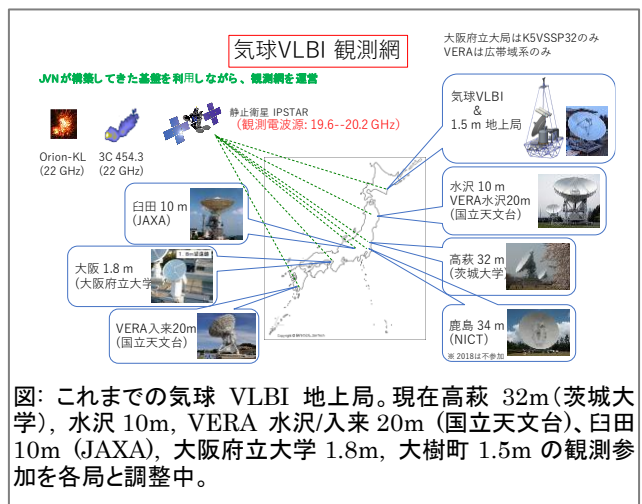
気球VLBI 観測網

大阪府立大局はK5VSSP32のみ
VERAは広帯域系のみ

JVNが構築してきた基盤を利用しながら、観測網を運営

Orion-KL (22 GHz)

3C 454.3 (22 GHz)

静止衛星 IPSTAR
(観測電波源: 19.6--20.2 GHz)

気球VLBI & 1.5 m 地上局

臼田 10 m (JAXA)

水沢 10 m
VERA水沢20m
(国立天文台)

大阪 1.8 m
(大阪府立大学)

高萩 32 m
(茨城大学)

VERA入来20m
(国立天文台)

鹿島 34 m
(NICT)
※ 2018は不参加

図: これまでの気球 VLBI 地上局。現在高萩 32m (茨城大学), 水沢 10m, VERA 水沢/入来 20m (国立天文台)、臼田 10m (JAXA), 大阪府立大学 1.8m, 大樹町 1.5m の観測参加を各局と調整中。